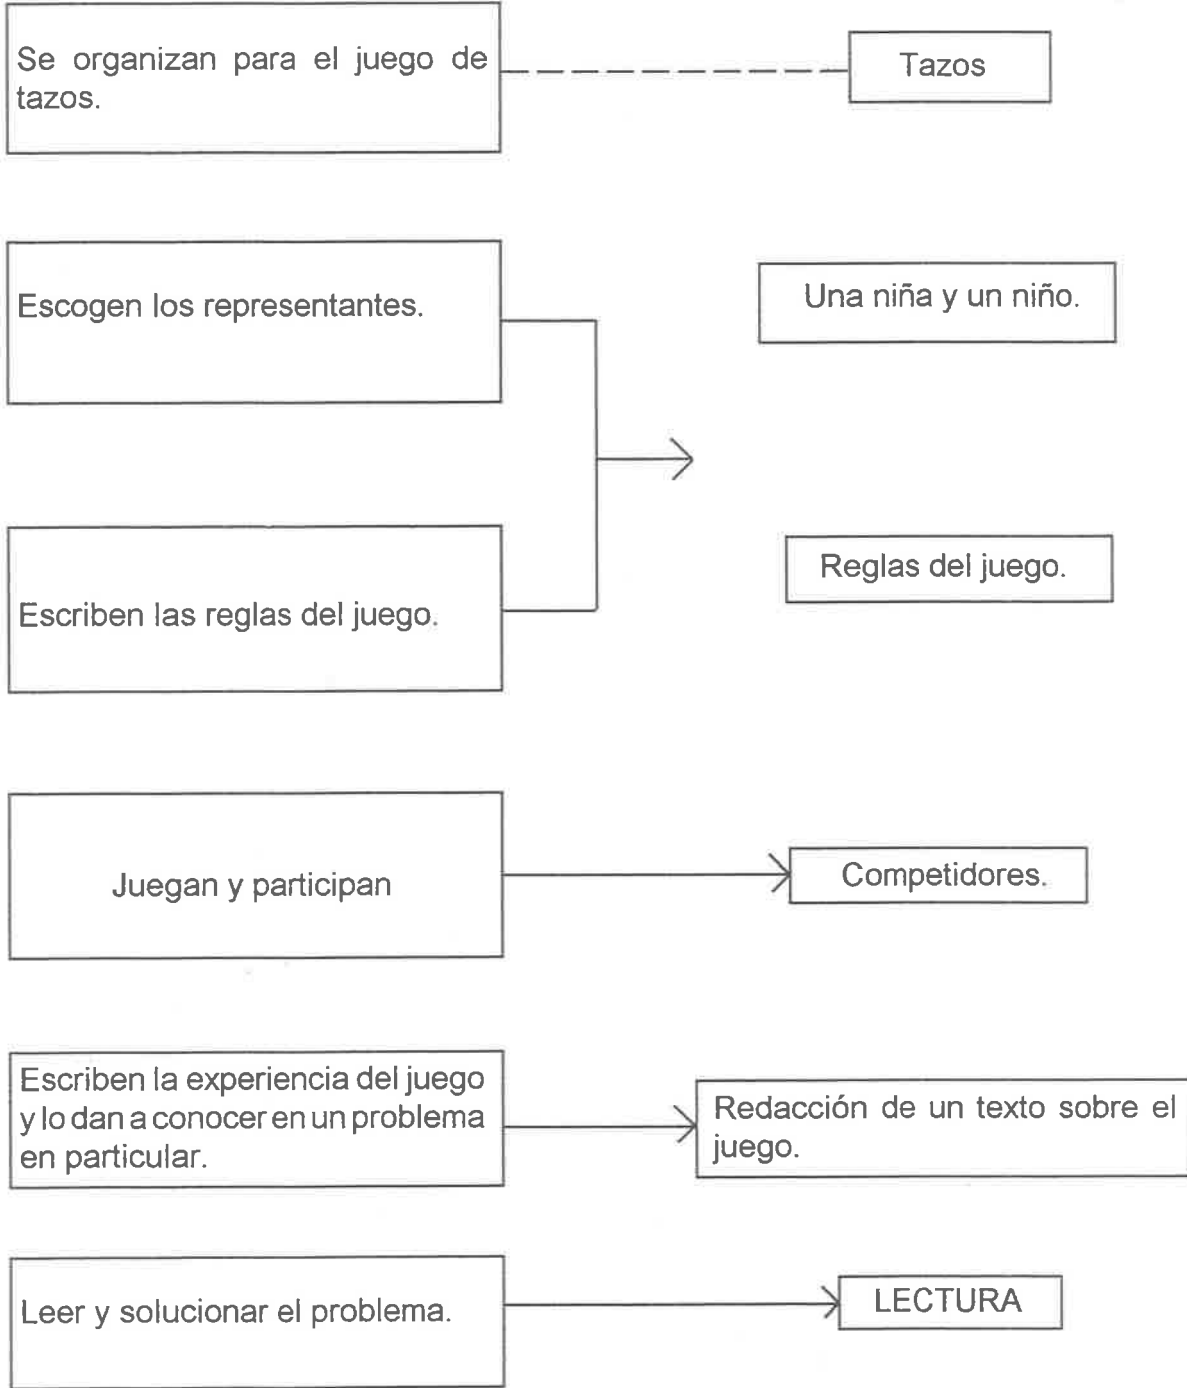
Se organizan para el juego de tazos.

Tazos

Escogen los representantes.

Una niña y un niño.

Escriben las reglas del juego.

Reglas del juego.

Juegan y participan

Competidores.

Escriben la experiencia del juego y lo dan a conocer en un problema en particular.

Redacción de un texto sobre el juego.

Leer y solucionar el problema.

LECTURA